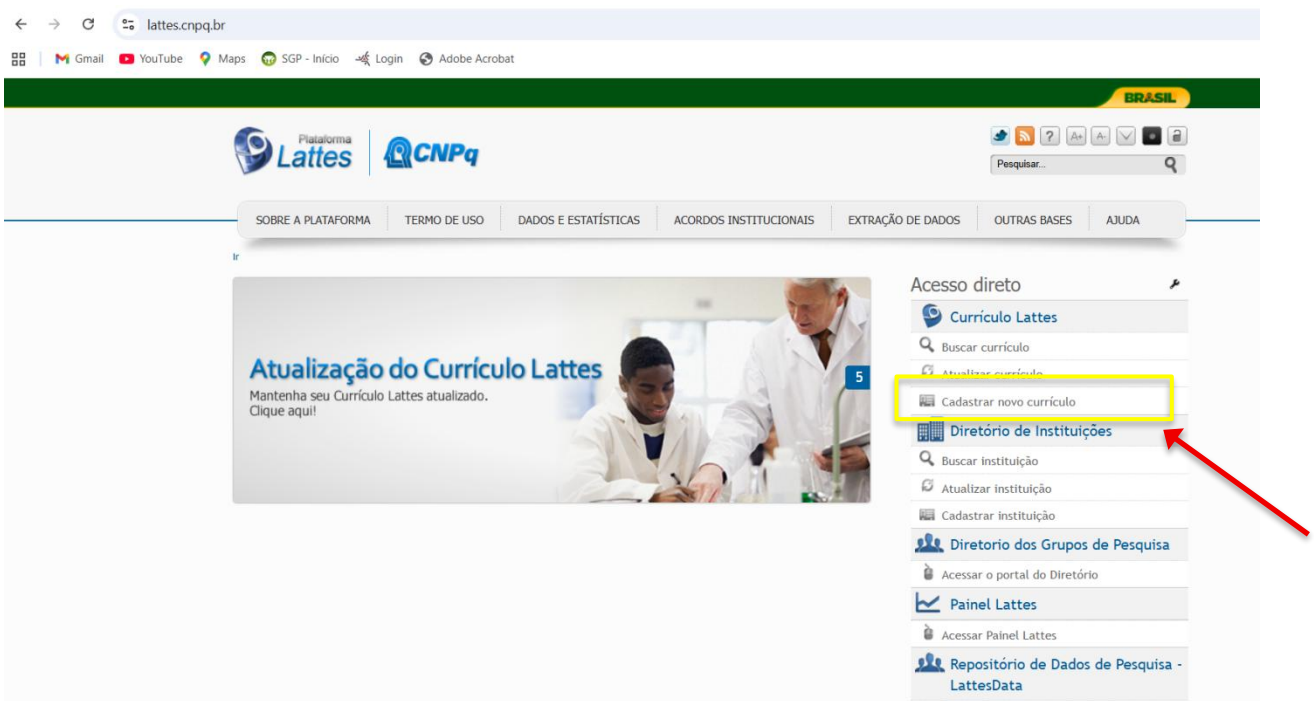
lattes.cnpq.br

Gmail YouTube Maps SGP - Início Login Adobe Acrobat

BRASIL

Plataforma Lattes CNPq

?

Pesquisar...

SOBRE A PLATAFORMA | TERMO DE USO | DADOS E ESTATÍSTICAS | ACORDOS INSTITUCIONAIS | EXTRAÇÃO DE DADOS | OUTRAS BASES | AJUDA

Ir

Atualização do Currículo Lattes
Mantenha seu Currículo Lattes atualizado.
Clique aqui!

5

Acesso direto

Currículo Lattes
Buscar currículo
Atualizar currículo
Cadastrar novo currículo

Diretório de Instituições
Buscar instituição
Atualizar instituição
Cadastrar instituição

Diretorio dos Grupos de Pesquisa
Acessar o portal do Diretório

Painel Lattes
Acessar Painel Lattes

Repositório de Dados de Pesquisa - LattesData